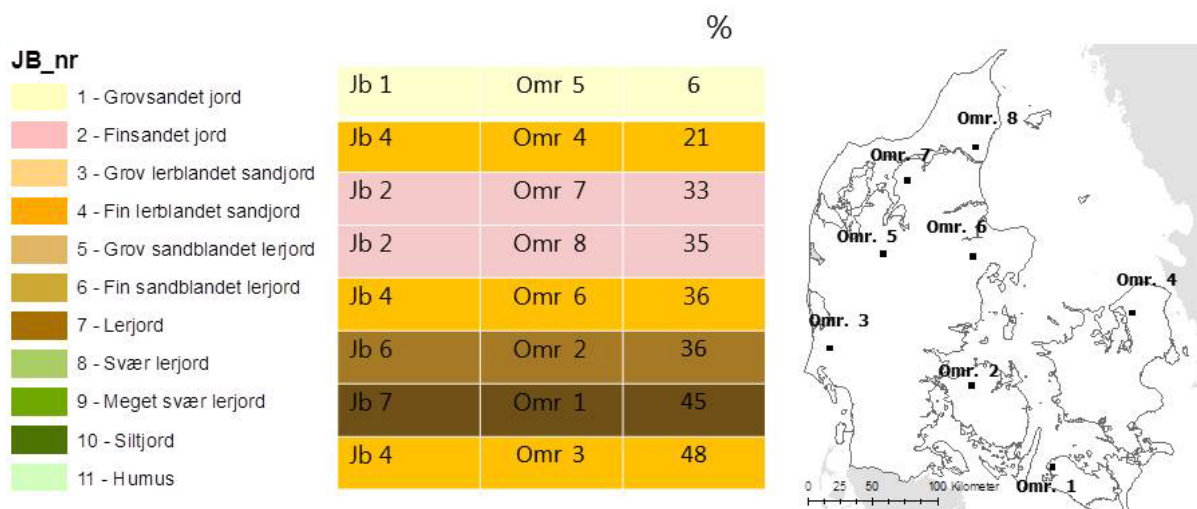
JB_nr
1 - Grovsandet jord
2 - Finsandet jord
3 - Grov lerblandet sandjord
4 - Fin lerblandet sandjord
5 - Grov sandblandet lerjord
6 - Fin sandblandet lerjord
7 - Lerjord
8 - Svær lerjord
9 - Meget svær lerjord
10 - Siltjord
11 - Humus

| | | % |
|---|---|---|
| Jb 1 | Omr 5 | 6 |
| Jb 4 | Omr 4 | 21 |
| Jb 2 | Omr 7 | 33 |
| Jb 2 | Omr 8 | 35 |
| Jb 4 | Omr 6 | 36 |
| Jb 6 | Omr 2 | 36 |
| Jb 7 | Omr 1 | 45 |
| Jb 4 | Omr 3 | 48 |

Omr. 8
Omr. 7
Omr. 5
Omr. 6
Omr. 4
Omr. 3
Omr. 2
Omr. 1
0 25 50 100 Kilometer